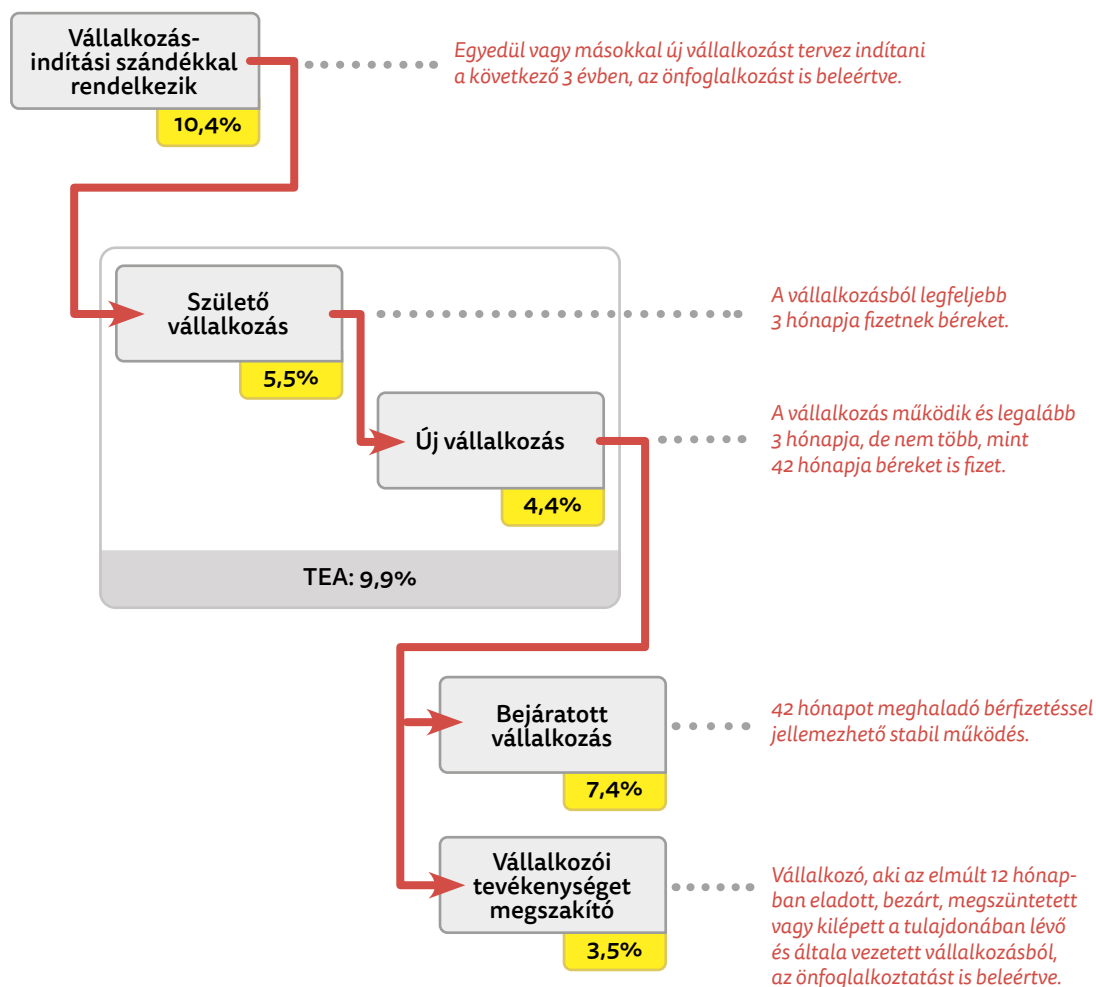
Vállalkozás-indítási szándékkal rendelkezik

10,4%

Egyedül vagy másokkal új vállalkozást tervez indítani a következő 3 évben, az önfoglalkozást is beleértve.

Születő vállalkozás

5,5%

A vállalkozásból legfeljebb 3 hónapja fizetnek béreket.

Új vállalkozás

4,4%

A vállalkozás működik és legalább 3 hónapja, de nem több, mint 42 hónapja béreket is fizet.

TEA: 9,9%

Bejáratott vállalkozás

7,4%

42 hónapot meghaladó bérfizetéssel jellemezhető stabil működés.

Vállalkozói tevékenységet megszakító

3,5%

Vállalkozó, aki az elmúlt 12 hónapban eladott, bezárt, megszüntetett vagy kilépett a tulajdonában lévő és általa vezetett vállalkozásból, az önfoglalkoztatást is beleértve.